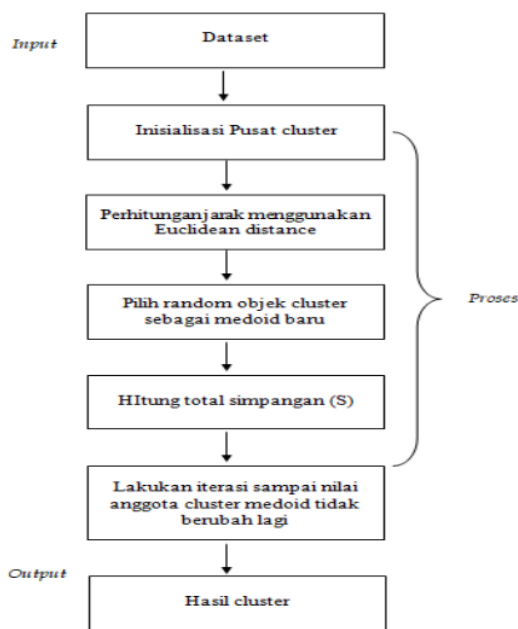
Input

Dataset

Inisialisasi Pusat cluster

Perhitunganjarak menggunakan Euclidean distance

Pilih random objek cluster sebagai medoid baru

Proses

HItung total simpangan (S)

Lakukan iterasi sampai nilai anggota cluster medoid tidak berubah lagi

Output

Hasil cluster